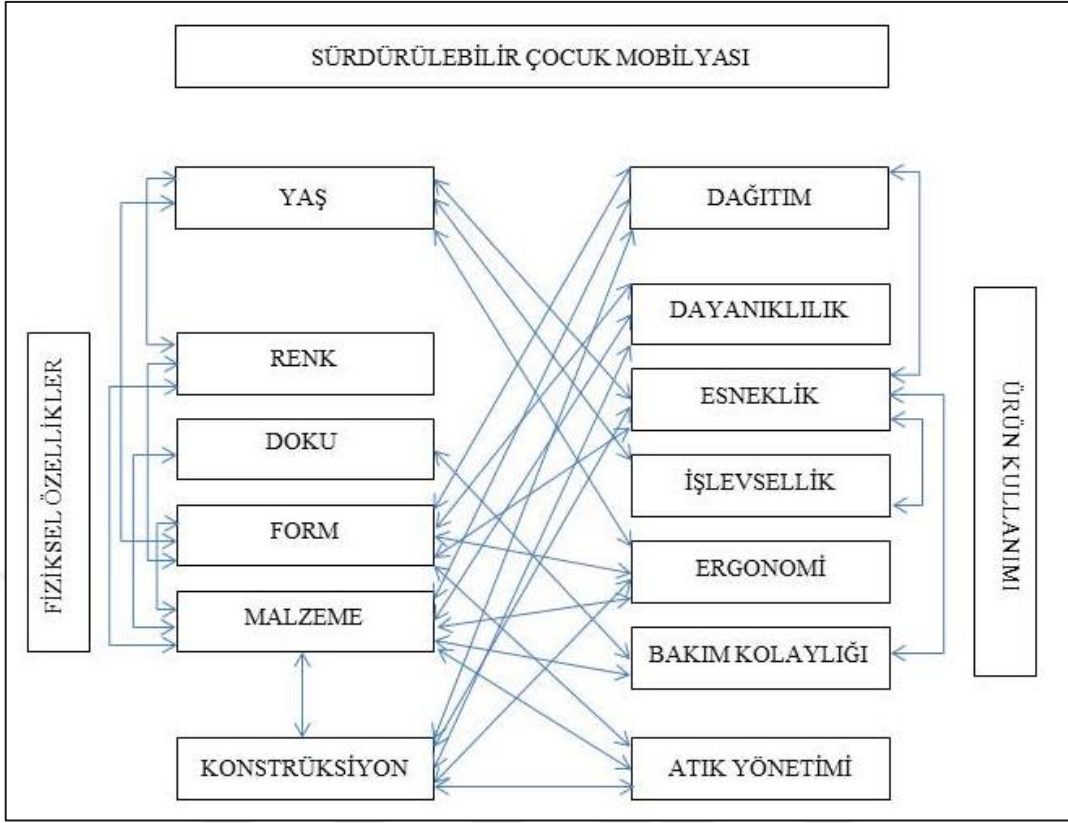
SÜRDÜRÜLEBİLİR ÇOCUK MOBİLYASI

FİZİKSEL ÖZELLİKLER

YAŞ

RENK

DOKU

FORM

MALZEME

KONSTRÜKSİYON

DAĞITIM

DAYANIKLILIK

ESNEKLİK

İŞLEVSELLİK

ERGONOMİ

BAKIM KOLAYLIĞI

ATIK YÖNETİMİ

ÜRÜN KULLANIMI